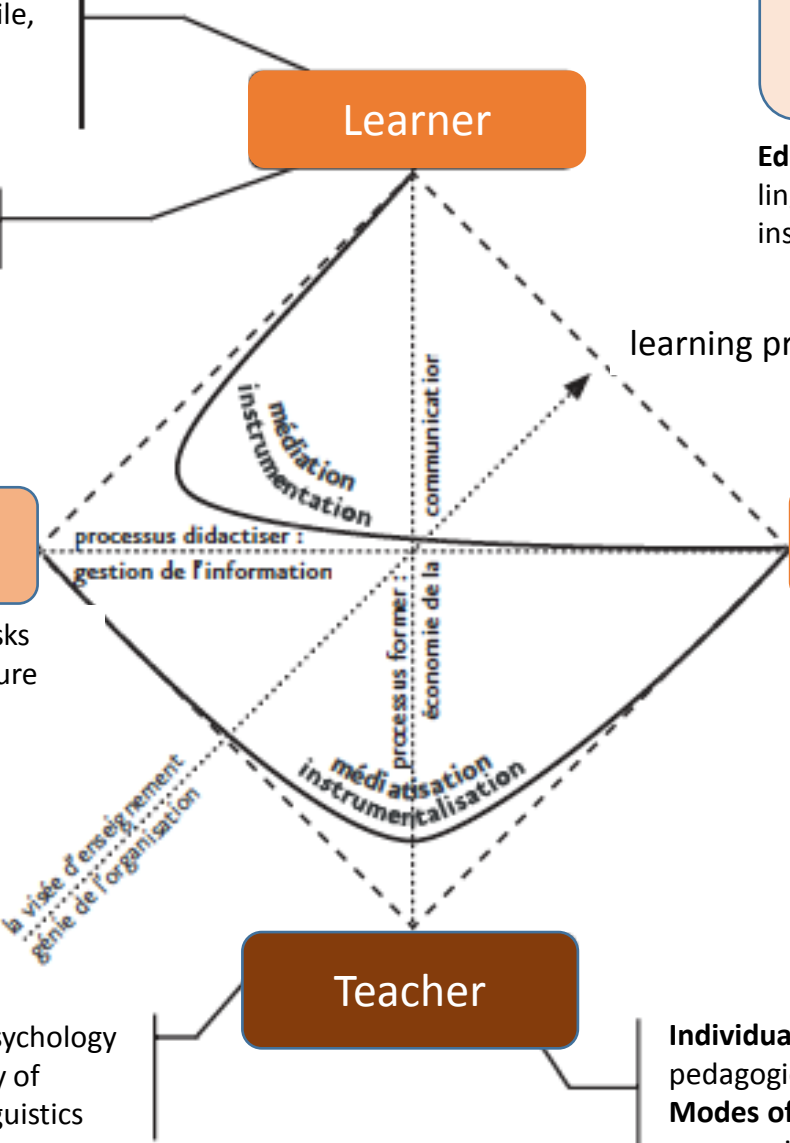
ile,

Learner

Ed
lin
ins

learning pr

médiation
instrumentation

communicat ior

processus didactiser :
gestion de l'information

sks
ure

processus former
économie de la

médiatisation
instrumentalisation

la visée d'enseignement
génie de l'organisation

Teacher

sychology
y of
guistics

Individua
pedagogi
Modes of